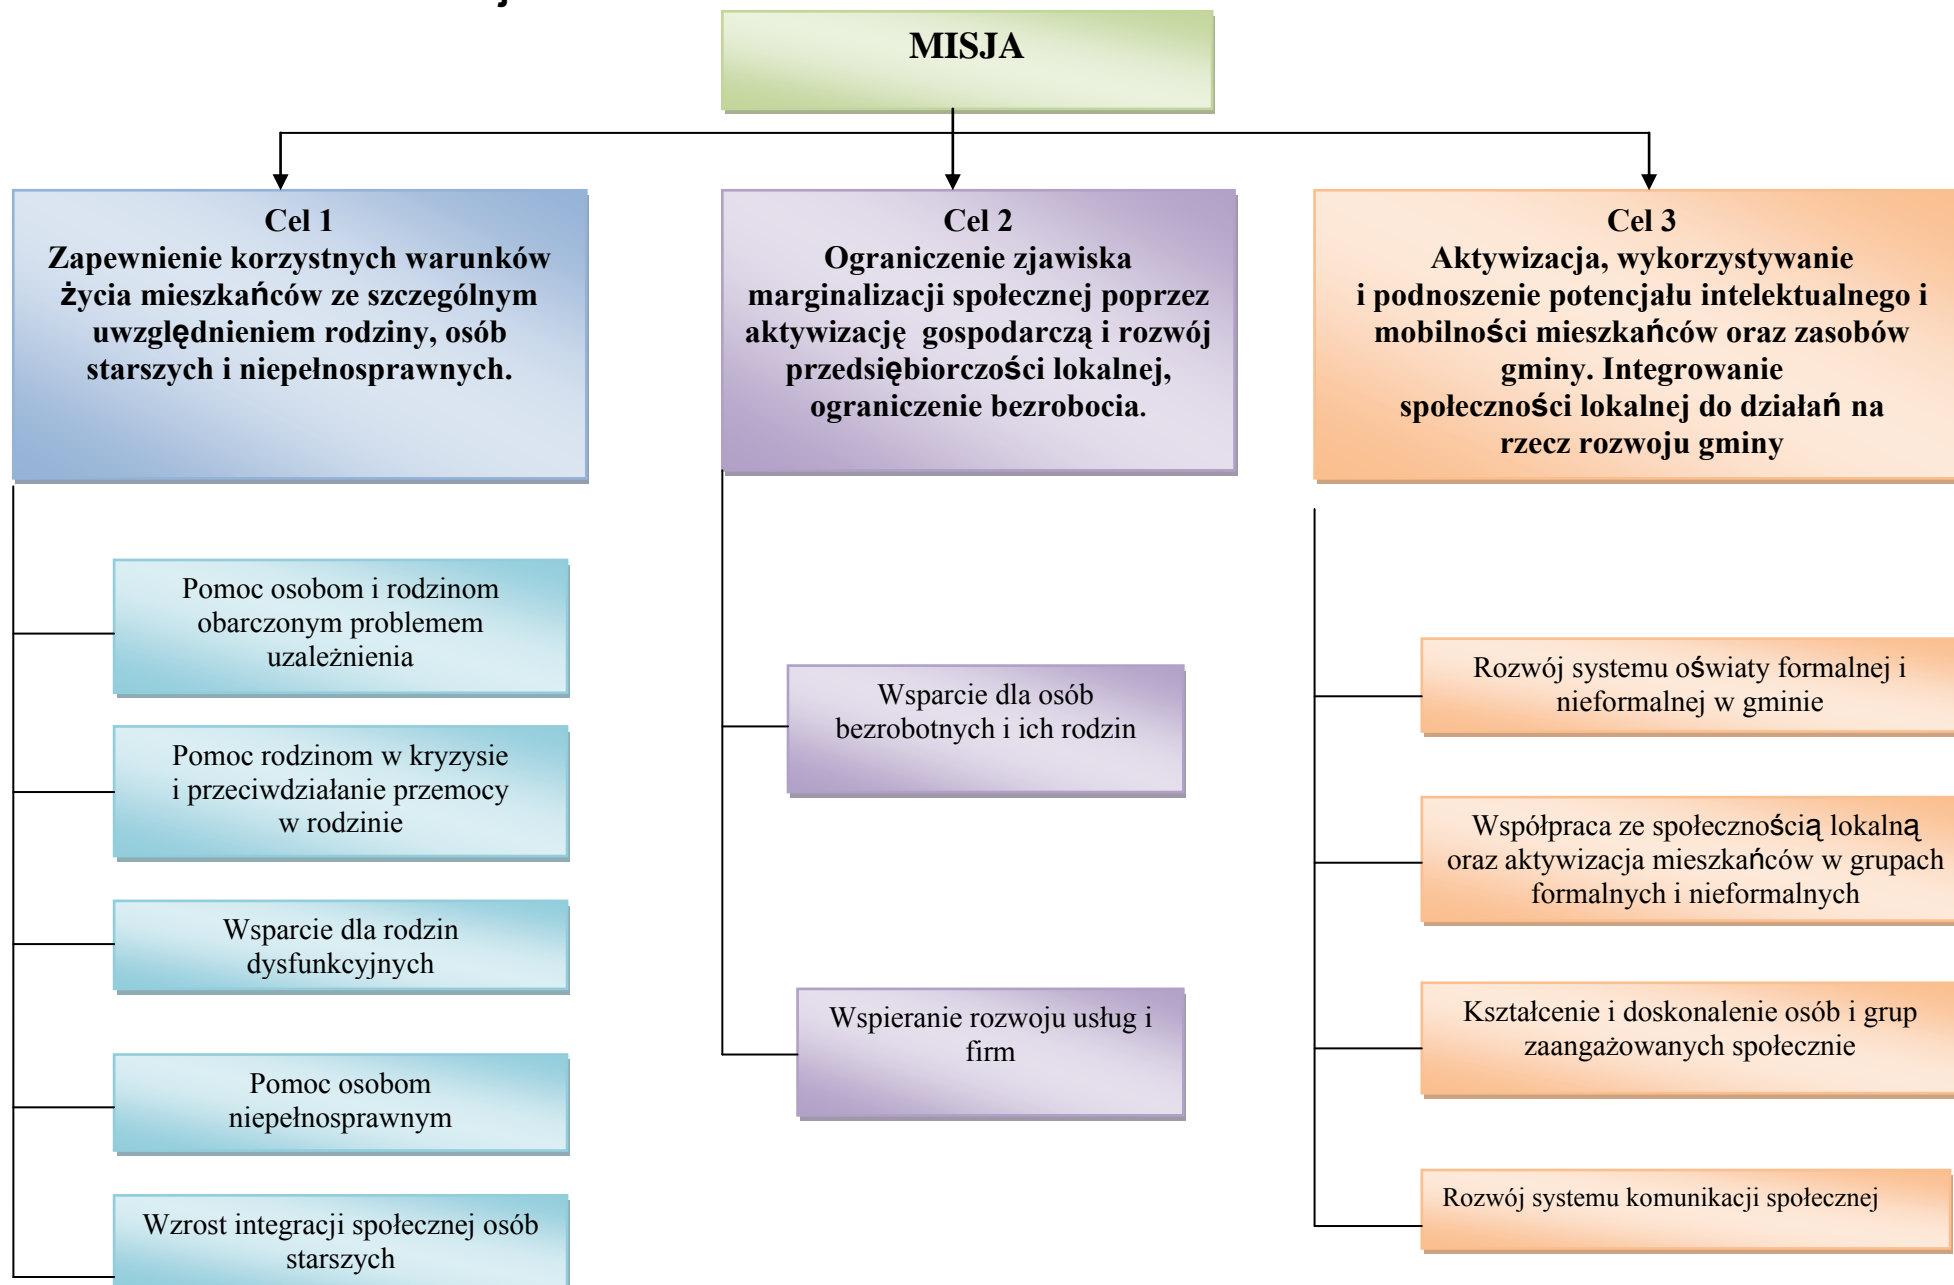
MISJA

Cel 1
Zapewnienie korzystnych warunków życia mieszkańców ze szczególnym uwzględnieniem rodziny, osób starszych i niepełnosprawnych.

Pomoc osobom i rodzinom obarczonym problemem uzależnienia

Pomoc rodzinom w kryzysie i przeciwdziałanie przemocy w rodzinie

Wsparcie dla rodzin dysfunkcyjnych

Pomoc osobom niepełnosprawnym

Wzrost integracji społecznej osób starszych

Cel 2
Ograniczenie zjawiska marginalizacji społecznej poprzez aktywizację gospodarczą i rozwój przedsiębiorczości lokalnej, ograniczenie bezrobocia.

Wsparcie dla osób bezrobotnych i ich rodzin

Wspieranie rozwoju usług i firm

Cel 3
Aktywizacja, wykorzystywanie i podnoszenie potencjału intelektualnego i mobilności mieszkańców oraz zasobów gminy. Integrowanie społeczności lokalnej do działań na rzecz rozwoju gminy

Rozwój systemu oświaty formalnej i nieformalnej w gminie

Współpraca ze społecznością lokalną oraz aktywizacja mieszkańców w grupach formalnych i nieformalnych

Kształcenie i doskonalenie osób i grup zaangażowanych społecznie

Rozwój systemu komunikacji społecznej